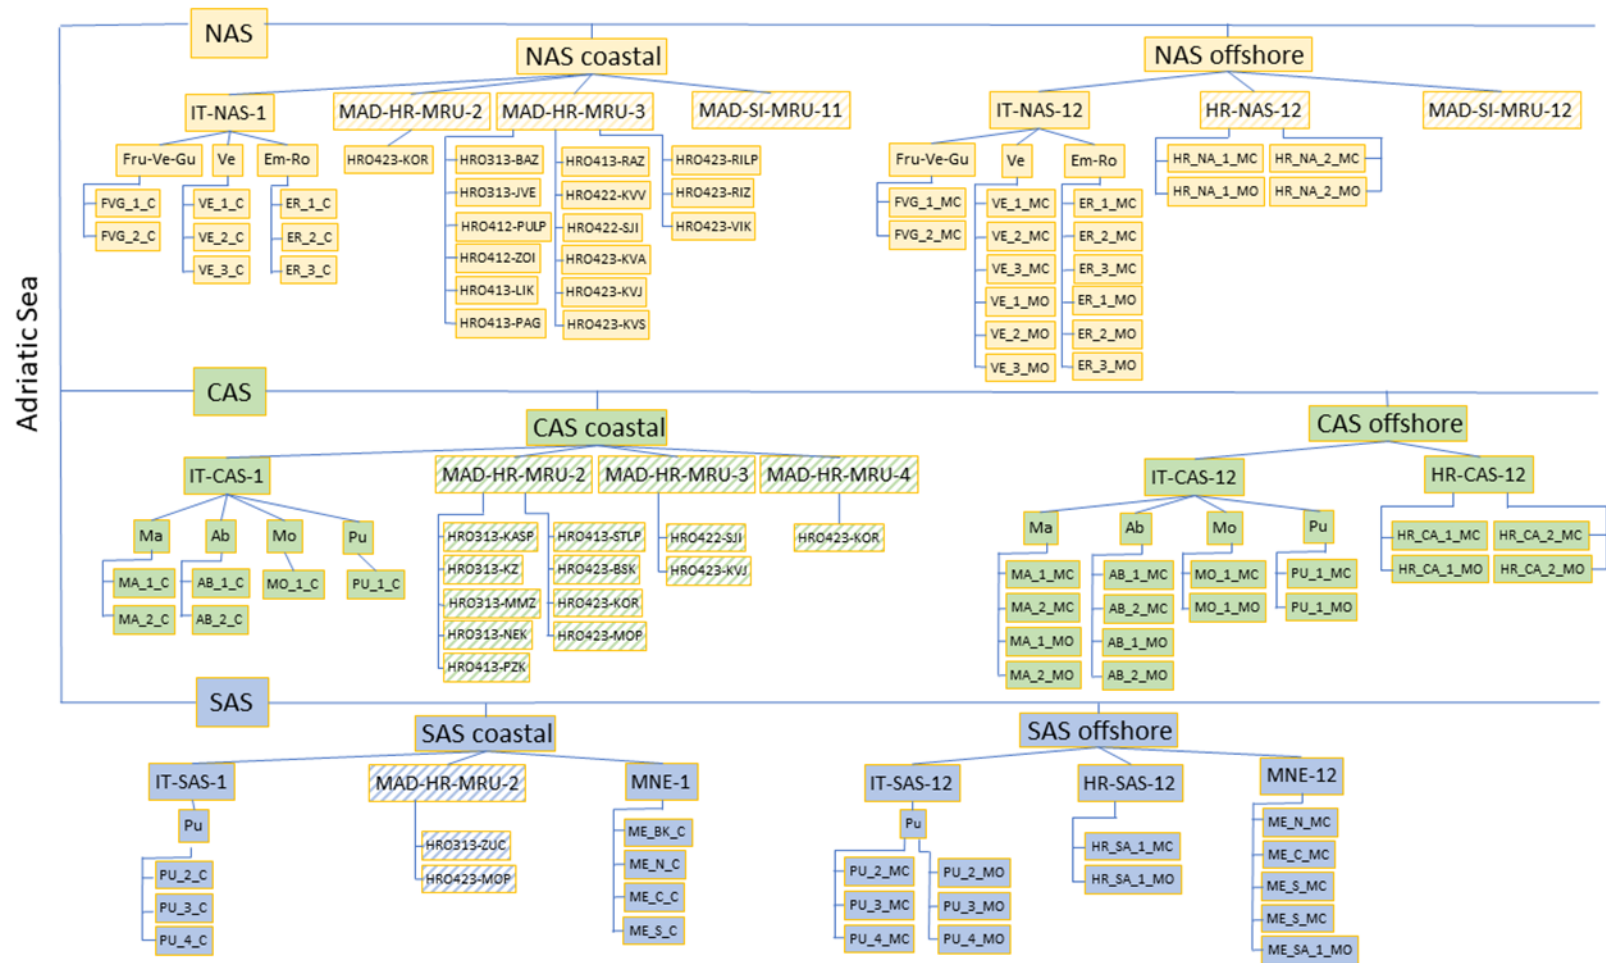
Adriatic Sea

NAS

NAS coastal

IT-NAS-1
Fru-Ve-Gu
FVG_1_C
FVG_2_C
Ve
VE_1_C
VE_2_C
VE_3_C
Em-Ro
ER_1_C
ER_2_C
ER_3_C

MAD-HR-MRU-2
HRO423-KOR

MAD-HR-MRU-3
HRO313-BAZ
HRO313-JVE
HRO412-PULP
HRO412-ZOI
HRO413-LIK
HRO413-PAG
HRO413-RAZ
HRO422-KVV
HRO422-SJI
HRO423-KVA
HRO423-KVJ
HRO423-KVS

MAD-SI-MRU-11
HRO423-RILP
HRO423-RIZ
HRO423-VIK

NAS offshore

IT-NAS-12
Fru-Ve-Gu
FVG_1_MC
FVG_2_MC
Ve
VE_1_MC
VE_2_MC
VE_3_MC
VE_1_MO
VE_2_MO
VE_3_MO
Em-Ro
ER_1_MC
ER_2_MC
ER_3_MC
ER_1_MO
ER_2_MO
ER_3_MO

HR-NAS-12
HR_NA_1_MC
HR_NA_2_MC
HR_NA_1_MO
HR_NA_2_MO

MAD-SI-MRU-12

CAS

CAS coastal

IT-CAS-1
Ma
MA_1_C
MA_2_C
Ab
AB_1_C
AB_2_C
Mo
MO_1_C
Pu
PU_1_C

MAD-HR-MRU-2
HRO313-KASP
HRO313-KZ
HRO313-MMZ
HRO313-NEK
HRO413-PZK
HRO413-STLP
HRO423-BSK
HRO423-KOR
HRO423-MOP

MAD-HR-MRU-3
HRO422-SJI
HRO423-KVJ

MAD-HR-MRU-4
HRO423-KOR

CAS offshore

IT-CAS-12
Ma
MA_1_MC
MA_2_MC
MA_1_MO
MA_2_MO
Ab
AB_1_MC
AB_2_MC
AB_1_MO
AB_2_MO
Mo
MO_1_MC
MO_1_MO
Pu
PU_1_MC
PU_1_MO

HR-CAS-12
HR_CA_1_MC
HR_CA_2_MC
HR_CA_1_MO
HR_CA_2_MO

SAS

SAS coastal

IT-SAS-1
Pu
PU_2_C
PU_3_C
PU_4_C

MAD-HR-MRU-2
HRO313-ZUC
HRO423-MOP

MNE-1
ME_BK_C
ME_N_C
ME_C_C
ME_S_C

SAS offshore

IT-SAS-12
Pu
PU_2_MC
PU_3_MC
PU_4_MC
PU_2_MO
PU_3_MO
PU_4_MO

HR-SAS-12
HR_SA_1_MC
HR_SA_1_MO

MNE-12
ME_N_MC
ME_C_MC
ME_S_MC
ME_S_MC
ME_SA_1_MO